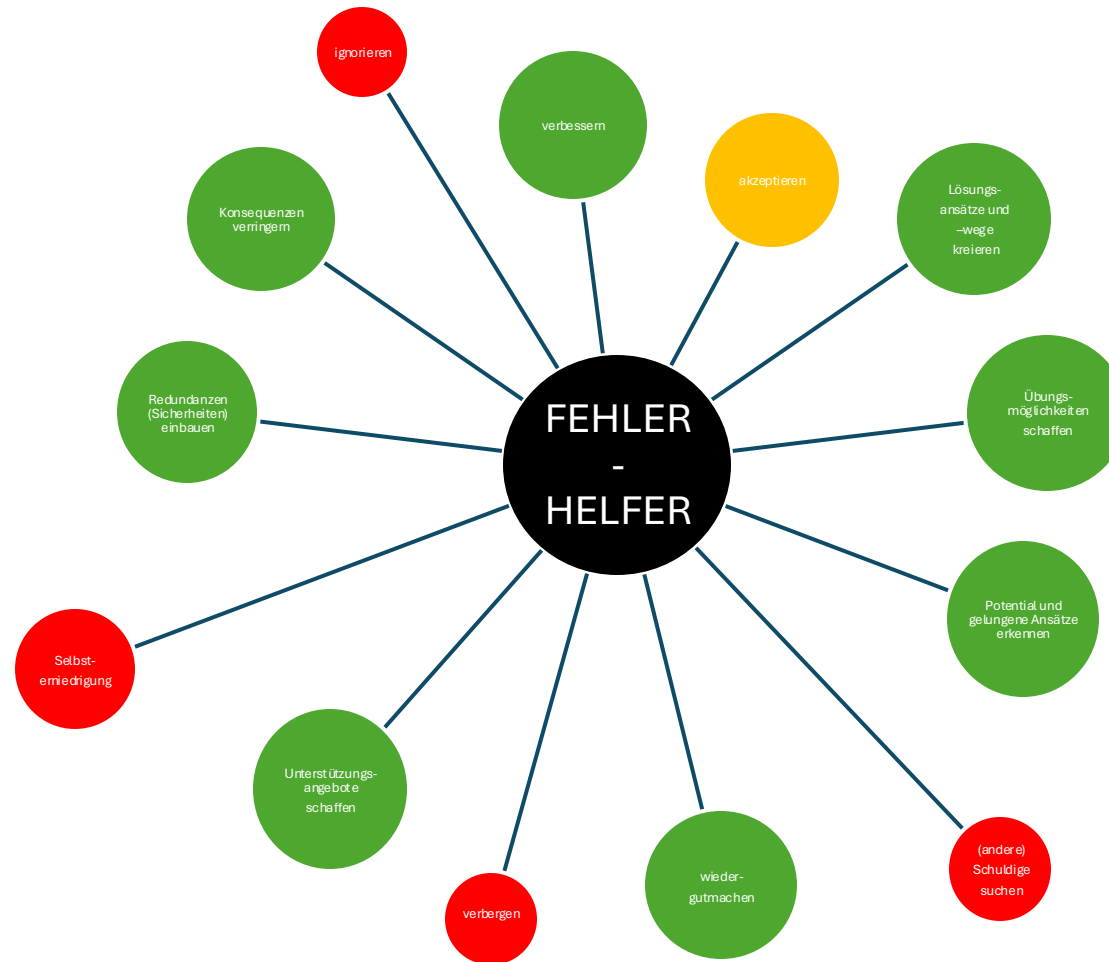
FEHLER - HELFER

ignorieren

verbessern

akzeptieren

Lösungsansätze und –wege kreieren

Übungsmöglichkeiten schaffen

Potential und gelungene Ansätze erkennen

(andere) Schuldige suchen

wieder-gutmachen

verbergen

Unterstützungsangebote schaffen

Selbst-erniedrigung

Redundanzen (Sicherheiten) einbauen

Konsequenzen verringern